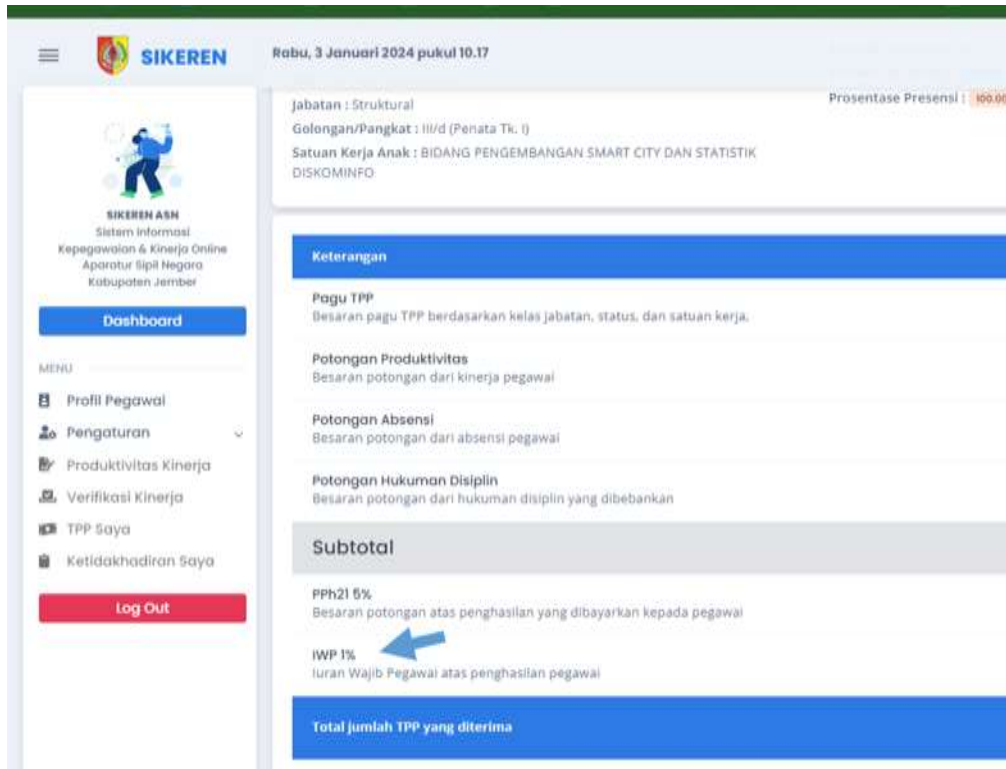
SIKEREN

Rabu, 3 Januari 2024 pukul 10.17

SIKEREN ASN
Sistem Informasi Kepegawaian & Kinerja Online Aparatur Sipil Negara Kabupaten Jember

Dashboard

MENU

Profil Pegawai

Pengaturan

Produktivitas Kinerja

Verifikasi Kinerja

TPP Saya

Ketidakhadiran Saya

Log Out

Jabatan : Struktural

Golongan/Pangkat : III/d (Penata Tk. I)

Satuan Kerja Anak : BIDANG PENGEMBANGAN SMART CITY DAN STATISTIK DISKOMINFO

Prosentase Presensi : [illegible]

Keterangan

Pagu TPP
Besaran pagu TPP berdasarkan kelas jabatan, status, dan satuan kerja.

Potongan Produktivitas
Besaran potongan dari kinerja pegawai

Potongan Absensi
Besaran potongan dari absensi pegawai

Potongan Hukuman Disiplin
Besaran potongan dari hukuman disiplin yang dibebankan

Subtotal

PPh21 5%
Besaran potongan atas penghasilan yang dibayarkan kepada pegawai

IWP 1%
Iuran Wajib Pegawai atas penghasilan pegawai

Total jumlah TPP yang diterima